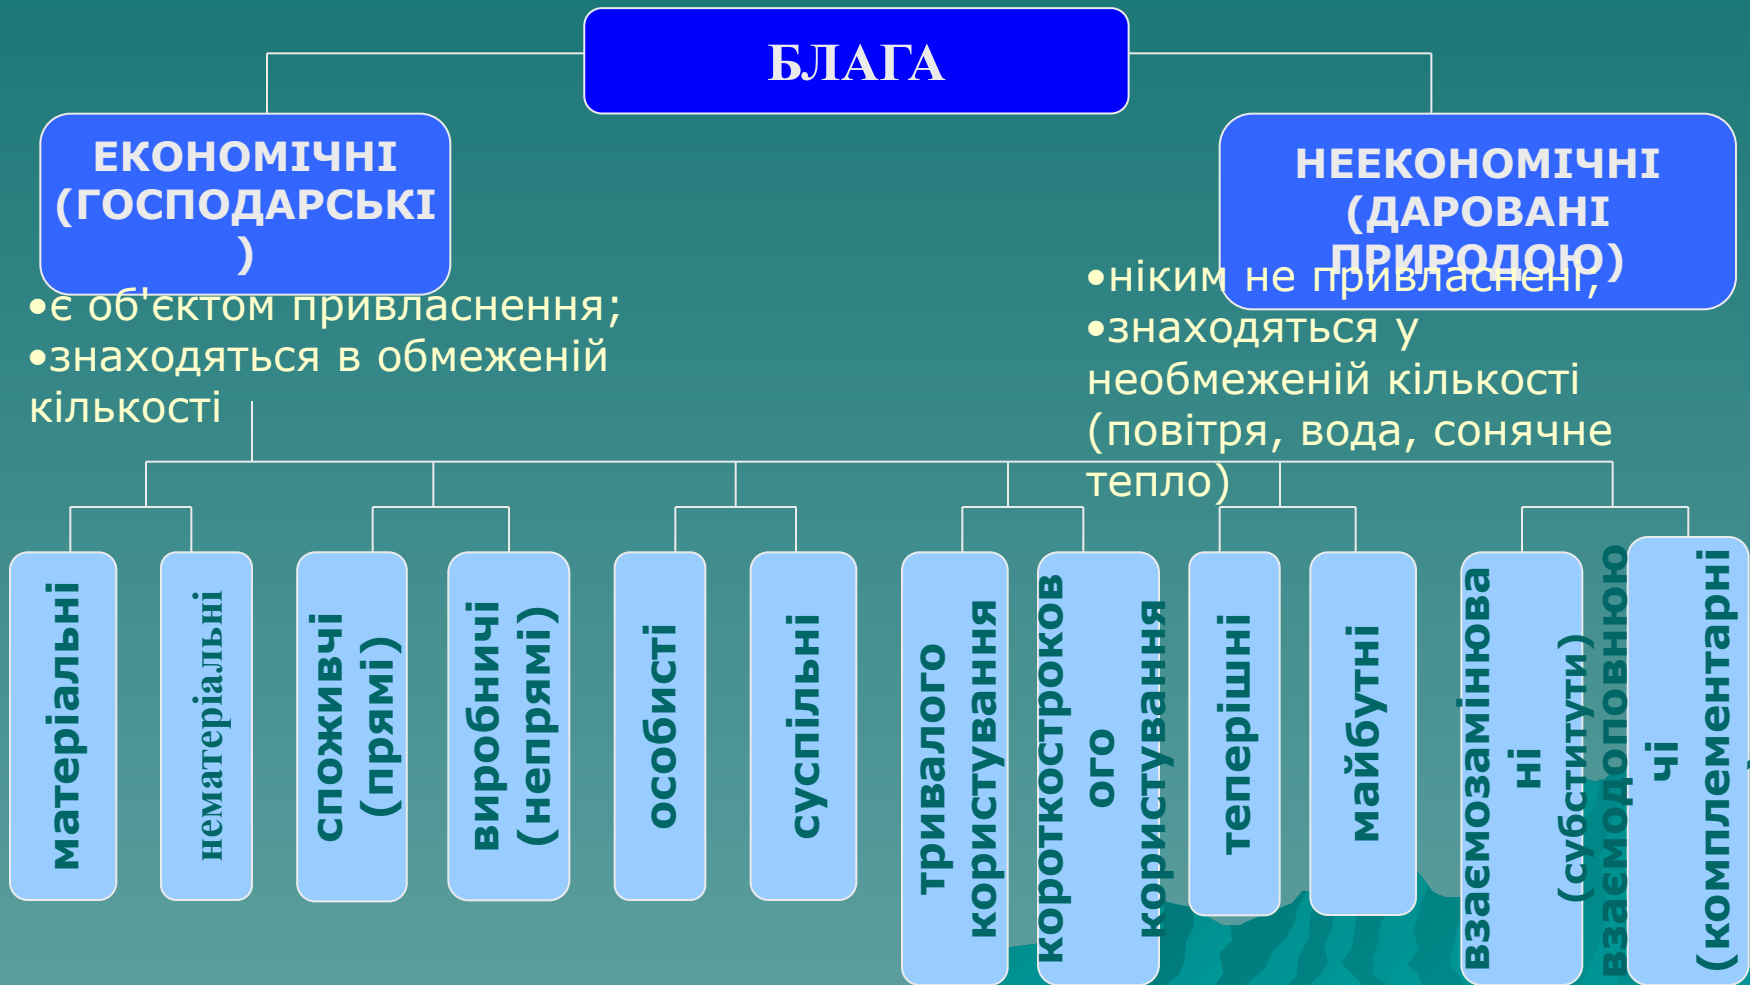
БЛАГА

ЕКОНОМІЧНІ (ГОСПОДАРСЬКІ )

НЕЕКОНОМІЧНІ (ДАРОВАНІ ПРИРОДОЮ)

•є об'єктом привласнення;
•знаходяться в обмеженій кількості

•ніким не привласнені;
•знаходяться у необмеженій кількості (повітря, вода, сонячне тепло)

матеріальні

нематеріальні

споживчі (прямі)

виробничі (непрямі)

особисті

суспільні

тривалого користування

короткострокового користування

теперішні

майбутні

взаємозамінювані (субституты)

взаємодоповнюючі (комплементарні